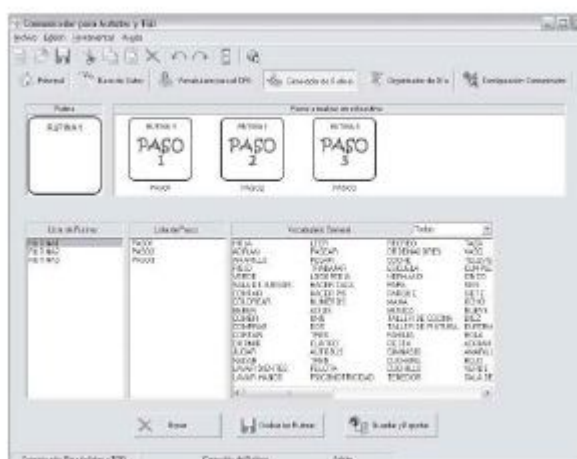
Comunicador para Autistas y TGD
Archivo Edición Herramientas Ayuda
Principal
Banco de Datos
Ventana temporal del SPC
Creación de Rutinas
Organizador de Día
Configuración Comunicador
Rutinas
RUTINA 1
Pasos a realizar en esta rutina
RUTINA 1
PASO
1
PASO1
RUTINA 1
PASO
2
PASO2
RUTINA 1
PASO
3
PASO3
Lista de Rutinas
RUTINA1
RUTINA2
RUTINA3
Lista de Pasos
PASO1
PASO2
PASO3
Vocabulario General
Todos
ABEJA
ACEITUNAS
AMARILLO
AMIGO
ANDAR
AULA DE AUDICIÓN
AVISAR
AZUL
BAJAR
BEBER
BLANCO
BUSCAR
CALLE
CAMISETA
CAMA
COLOREAR
COMPRAR
CORRER
COMER
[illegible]
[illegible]
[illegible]
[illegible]
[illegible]
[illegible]
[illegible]
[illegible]
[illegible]
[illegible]
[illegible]
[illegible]
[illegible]
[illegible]
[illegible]
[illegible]
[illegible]
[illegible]
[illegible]
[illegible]
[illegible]
Borrar
Grabar las Rutinas
Visualizar y Imprimir
Comunicador Para Autistas y TGD
Creación de Rutinas
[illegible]